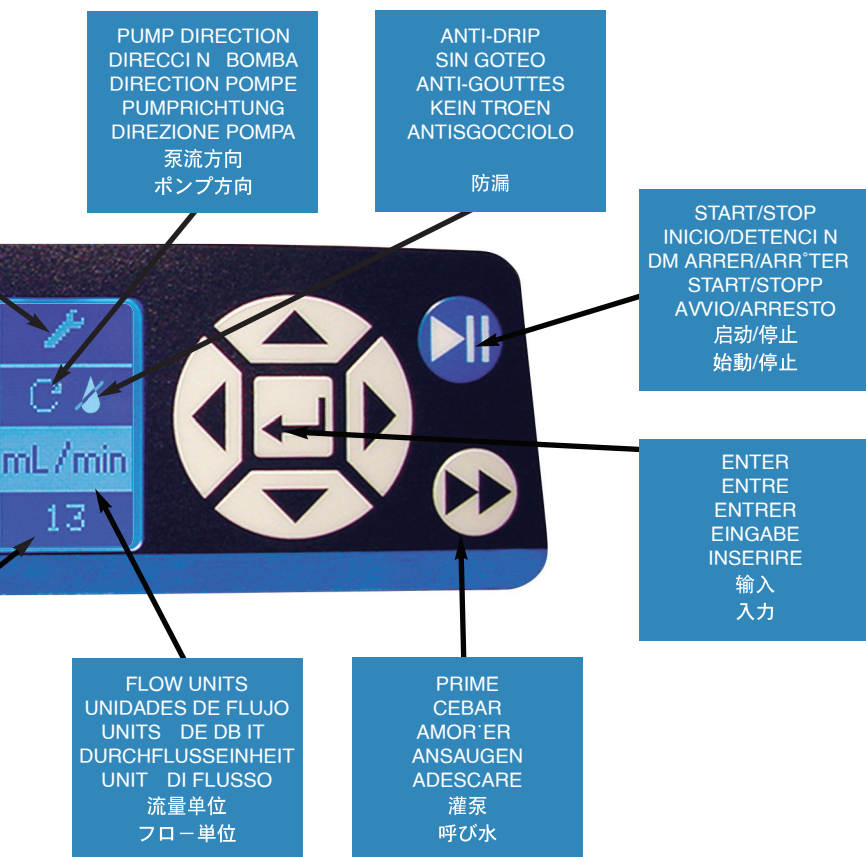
PUMP DIRECTION
DIRECCI N BOMBA
DIRECTION POMPE
PUMPRICHTUNG
DIREZIONE POMPA
泵流方向
ポンプ方向

ANTI-DRIP
SIN GOTEO
ANTI-GOUTTES
KEIN TROEN
ANTISGOCCIOLO

防漏

START/STOP
INICIO/DETENCI N
DM ARRER/ARR˚TER
START/STOPP
AVVIO/ARRESTO
启动/停止
始動/停止

mL / min
13

ENTER
ENTRE
ENTRER
EINGABE
INSERIRE
输入
入力

FLOW UNITS
UNIDADES DE FLUJO
UNITS DE DB IT
DURCHFLUSSEINHEIT
UNIT DI FLUSSO
流量单位
フロー単位

PRIME
CEBAR
AMOR˙ER
ANSAUGEN
ADESCARE
灌泵
呼び水